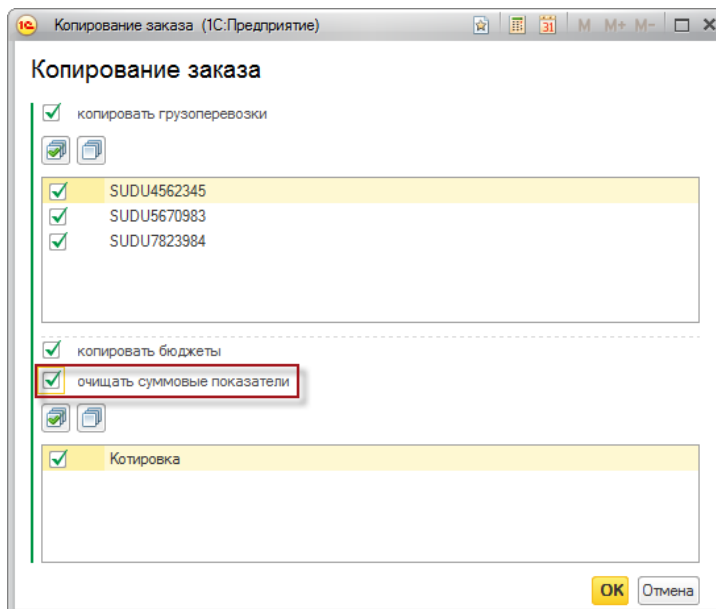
1С Копирование заказа (1С:Предприятие)

31 M M+ M−

Копирование заказа

копировать грузоперевозки

SUDU4562345
SUDU5670983
SUDU7823984

копировать бюджеты

очищать суммовые показатели

Котировка

OK Отмена